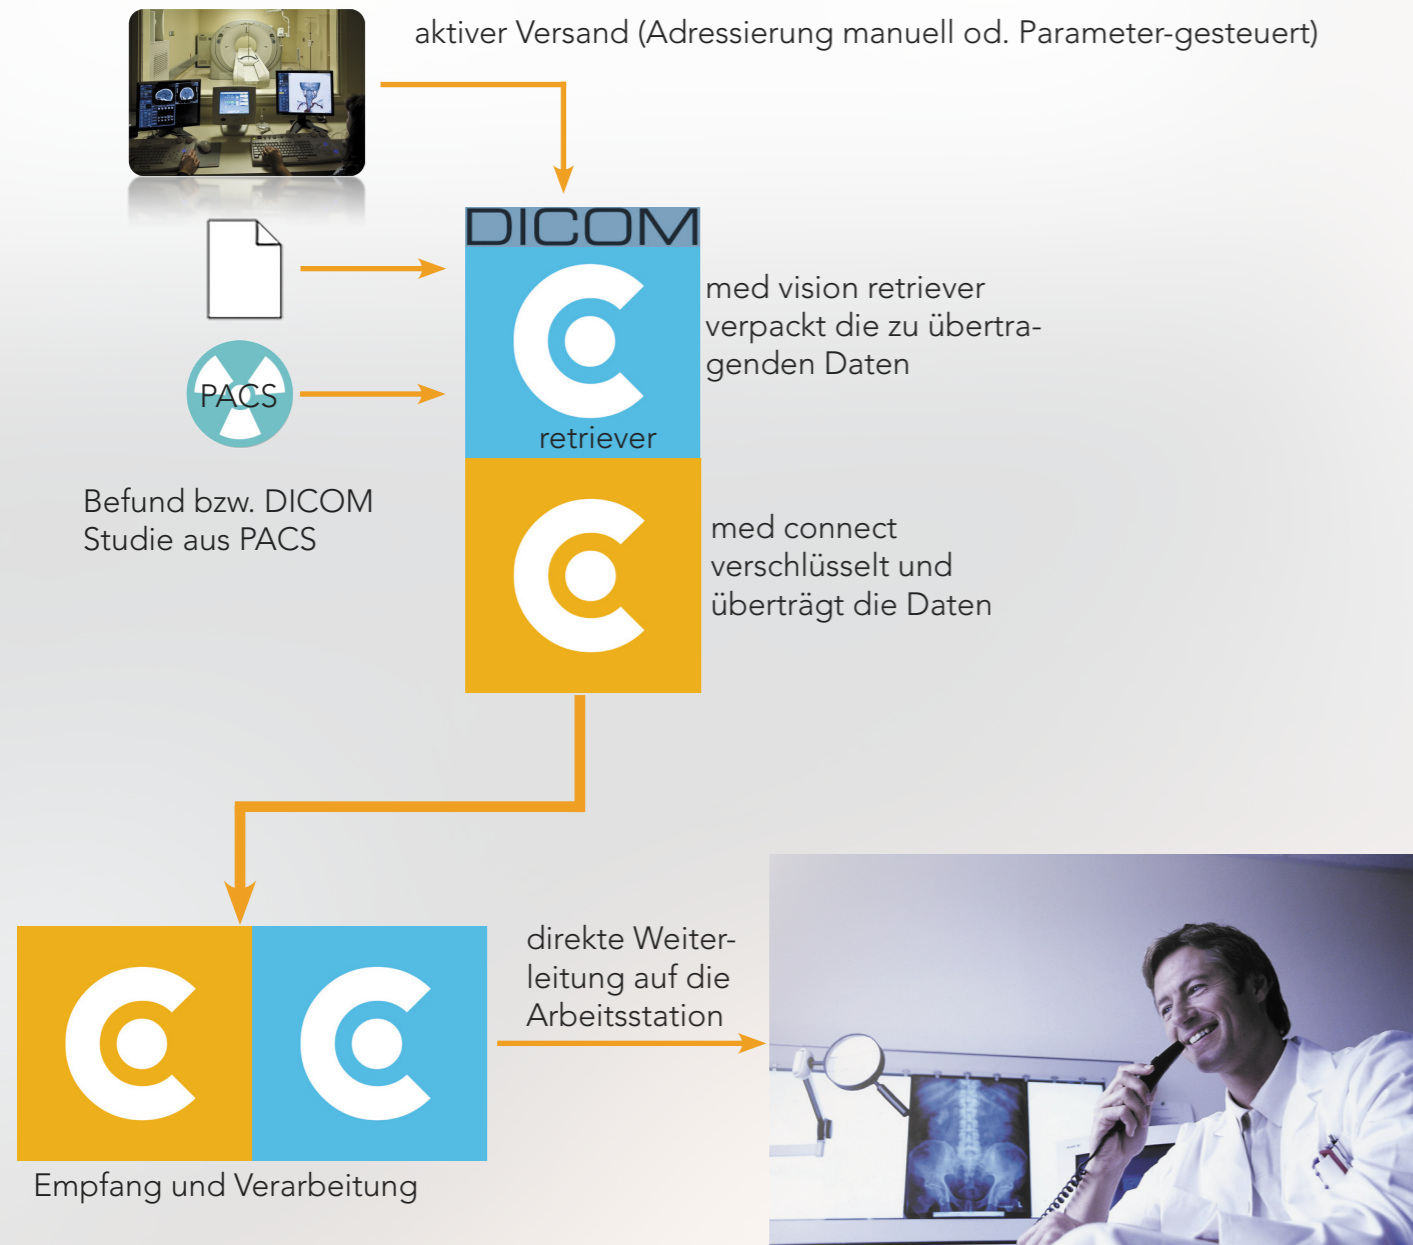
aktiver Versand (Adressierung manuell od. Parameter-gesteuert)

DICOM

retriever

med vision retriever verpackt die zu übertragenden Daten

PACS

Befund bzw. DICOM Studie aus PACS

med connect verschlüsselt und überträgt die Daten

direkte Weiterleitung auf die Arbeitsstation

Empfang und Verarbeitung